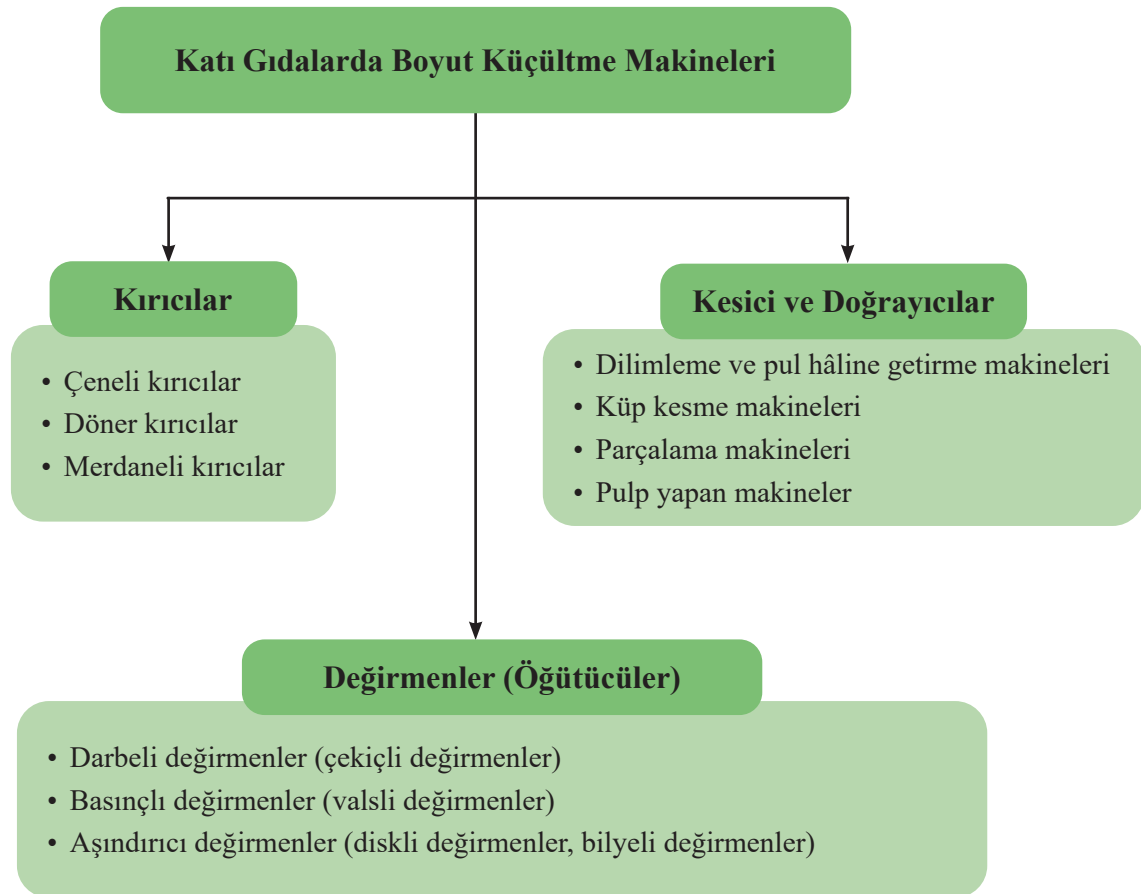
Katı Gıdalarda Boyut Küçültme Makineleri

Kırıcılar

• Çeneli kırıcılar
• Döner kırıcılar
• Merdaneli kırıcılar

Kesici ve Doğrayıcılar

• Dilimleme ve pul hâline getirme makineleri
• Küp kesme makineleri
• Parçalama makineleri
• Pulp yapan makineler

Değirmenler (Öğütücüler)

• Darbeli değirmenler (çekiçli değirmenler)
• Basınçlı değirmenler (valsli değirmenler)
• Aşındırıcı değirmenler (diskli değirmenler, bilyeli değirmenler)